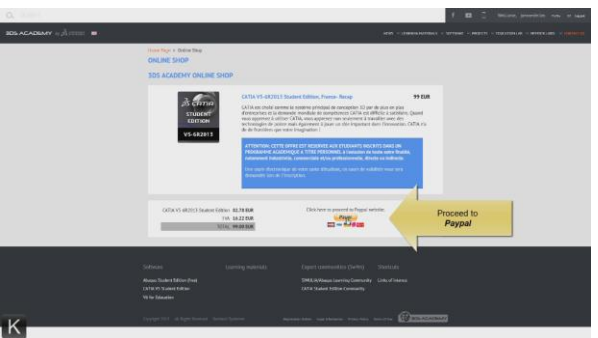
3DS ACADEMY

Home Page > Online Shop

ONLINE SHOP

3DS ACADEMY ONLINE SHOP

CATIA V5-6R2013 Student Edition, France- Recap

99 EUR

CATIA

STUDENT EDITION

V5-6R2013

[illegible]

ATTENTION: CETTE OFFRE EST RÉSERVÉE AUX ÉTUDIANTS INSCRITS DANS UN PROGRAMME ACADÉMIQUE À TITRE PERSONNEL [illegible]

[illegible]

CATIA V5-6R2013 Student Edition 82.78 EUR

TVA 16.22 EUR

TOTAL 99.00 EUR

Click here to proceed to Paypal website

PayPal

Proceed to Paypal

Software

Learning materials

Expert communities (Swim)

Shortcuts

K